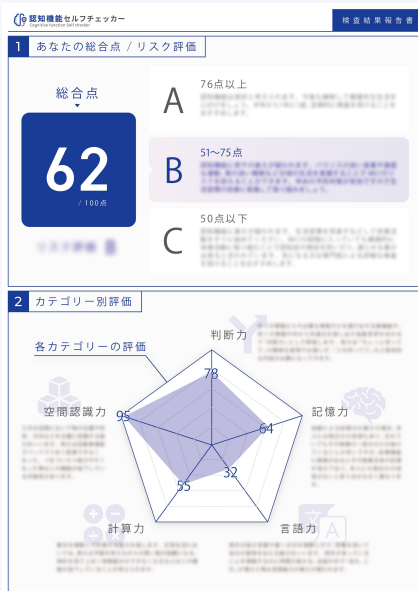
認知機能セルフチェッカー
Cognitive Function Self-checker

検査結果報告書

1 あなたの総合点 / リスク評価

総合点

62
/ 100点

リスク評価 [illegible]

A
76点以上
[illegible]

B
51〜75点
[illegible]

C
50点以下
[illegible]

2 カテゴリー別評価

各カテゴリーの評価

判断力
78

記憶力
64

言語力
32

計算力
55

空間認識力
95

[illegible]